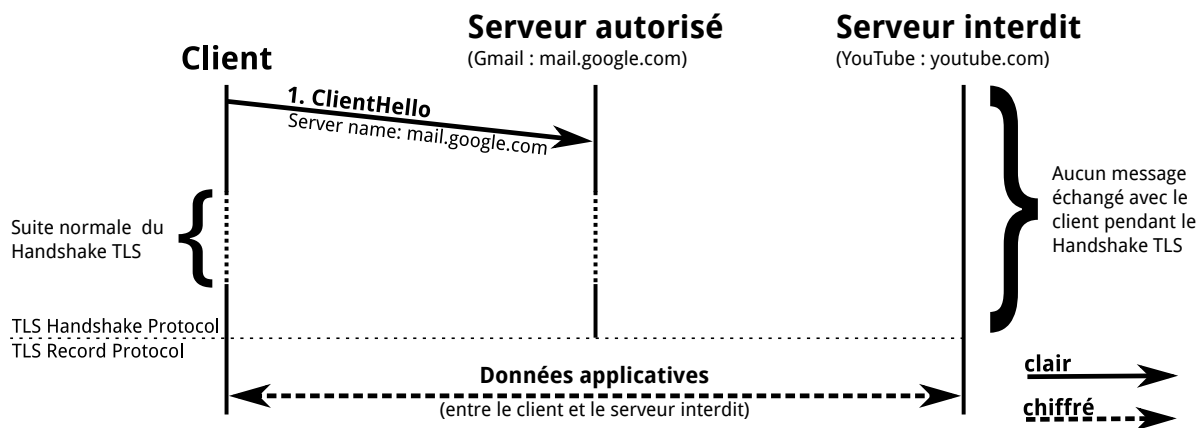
Client

Serveur autorisé
(Gmail : mail.google.com)

Serveur interdit
(YouTube : youtube.com)

1. ClientHello
Server name: mail.google.com

Aucun message échangé avec le client pendant le Handshake TLS

Suite normale du Handshake TLS

TLS Handshake Protocol
TLS Record Protocol

Données applicatives
(entre le client et le serveur interdit)

clair
chiffré